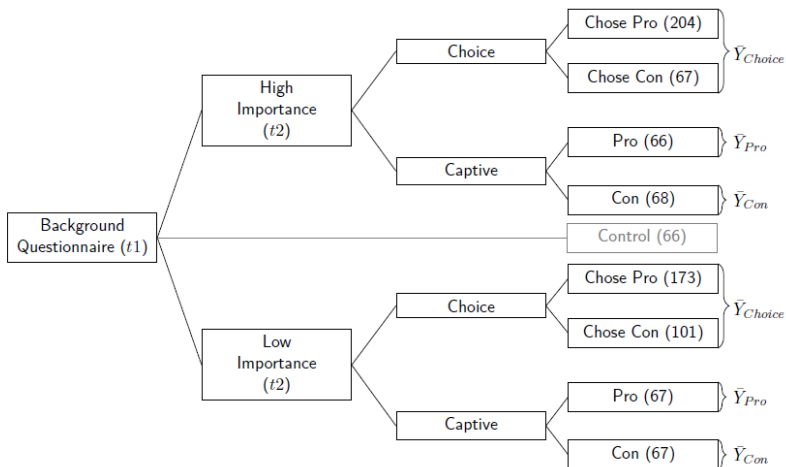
Background Questionnaire ($t1$)

High Importance ($t2$)

Choice

Chose Pro (204)

Chose Con (67)

$\bar{Y}_{Choice}$

Captive

Pro (66)

$\bar{Y}_{Pro}$

Con (68)

$\bar{Y}_{Con}$

Control (66)

Low Importance ($t2$)

Choice

Chose Pro (173)

Chose Con (101)

$\bar{Y}_{Choice}$

Captive

Pro (67)

$\bar{Y}_{Pro}$

Con (67)

$\bar{Y}_{Con}$